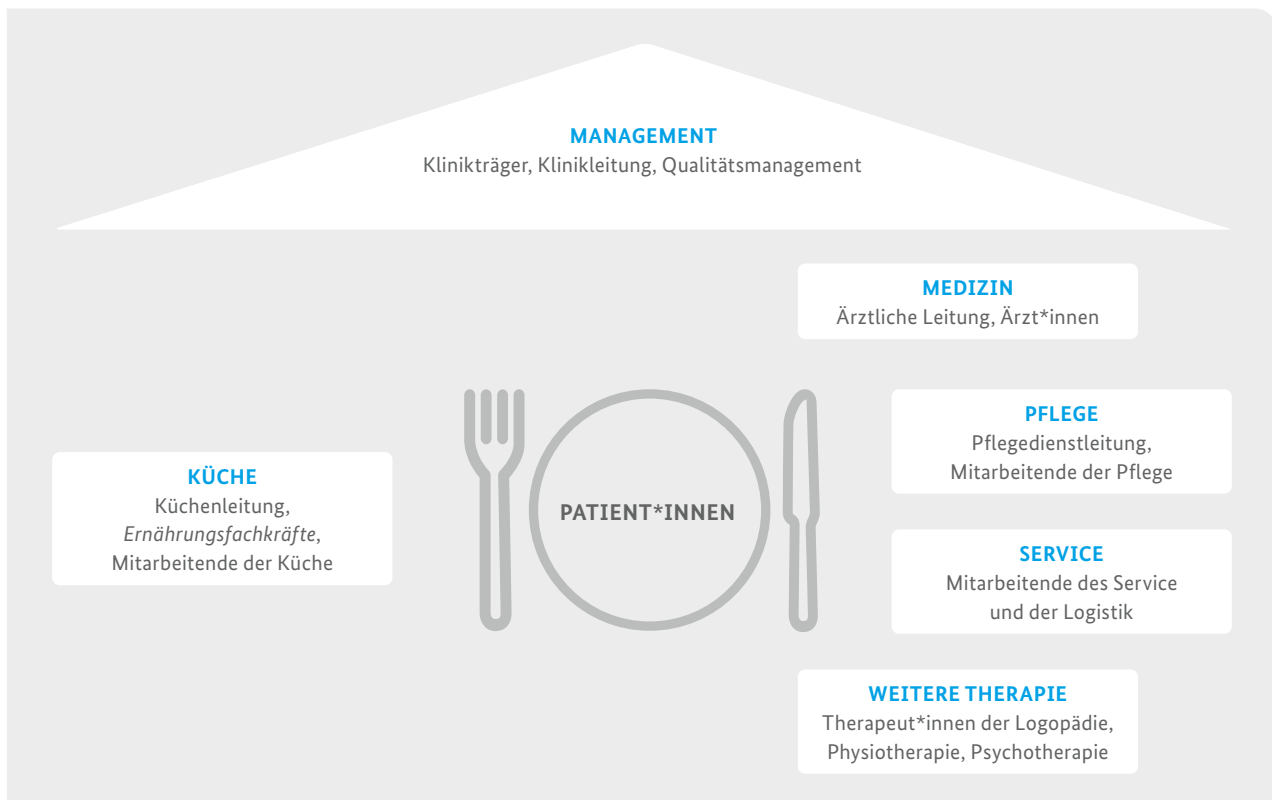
MANAGEMENT
Klinikträger, Klinikleitung, Qualitätsmanagement

MEDIZIN
Ärztliche Leitung, Ärzt*innen

KÜCHE
Küchenleitung, *Ernährungsfachkräfte*, Mitarbeitende der Küche

PATIENT*INNEN

PFLEGE
Pflegedienstleitung, Mitarbeitende der Pflege

SERVICE
Mitarbeitende des Service und der Logistik

WEITERE THERAPIE
Therapeut*innen der Logopädie, Physiotherapie, Psychotherapie